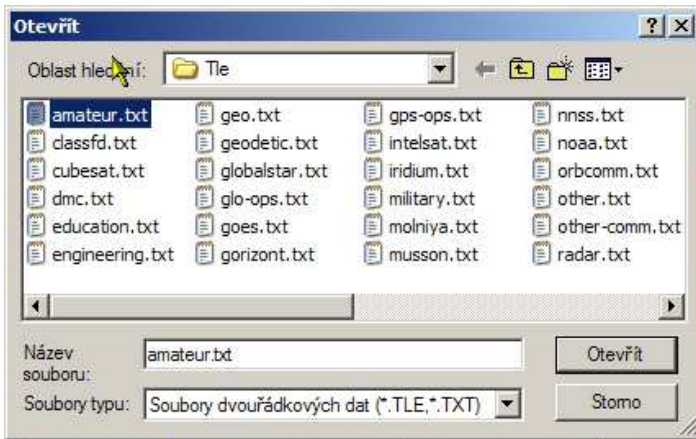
Otevřít

? X

Oblast hled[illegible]í: Tle

amateur.txt
classfd.txt
cubesat.txt
dmc.txt
education.txt
engineering.txt

geo.txt
geodetic.txt
globalstar.txt
glo-ops.txt
goes.txt
gorizont.txt

gps-ops.txt
intelsat.txt
iridium.txt
military.txt
molniya.txt
musson.txt

nnss.txt
noaa.txt
orbcomm.txt
other.txt
other-comm.txt
radar.txt

Název souboru: amateur.txt

Otevřít

Soubory typu: Soubory dvouřádkových dat (*.TLE,*.TXT)

Storno